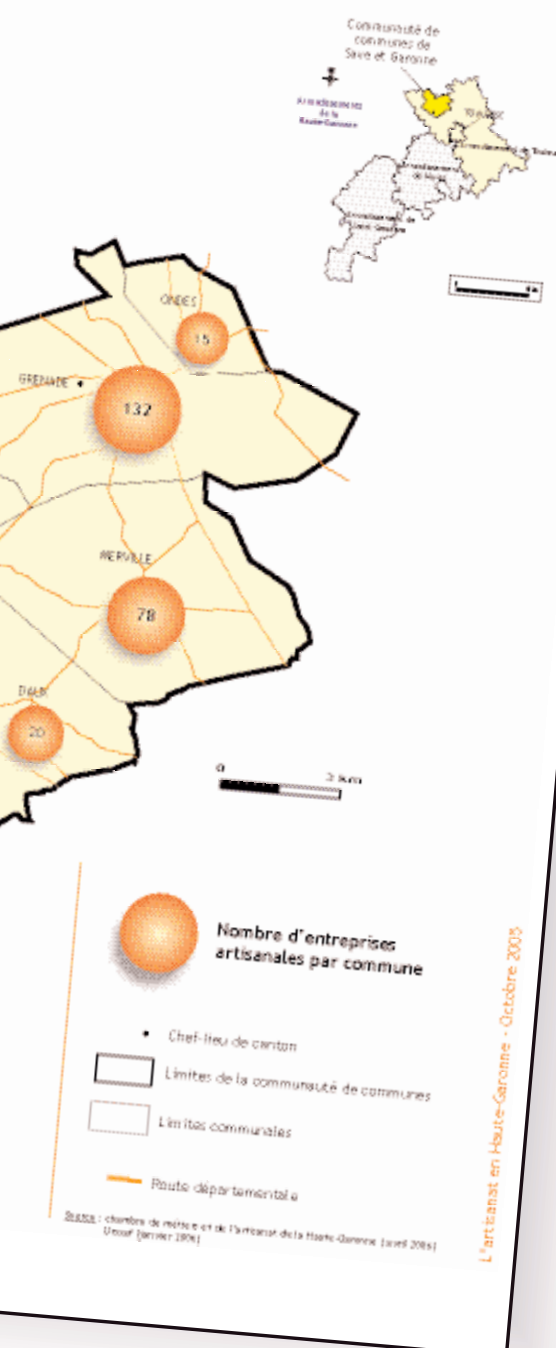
Communauté de communes de Save et Garonne

Arrondissements de la Haute-Garonne

TOULOUSE

Arrondissement de Toulouse

Arrondissement de Muret

Arrondissement de Saint-Gaudens

ONDES

15

GRENADE

132

MERVILLE

78

DAUX

20

0 3 km

Nombre d'entreprises artisanales par commune

Chef-lieu de canton

Limites de la communauté de communes

Limites communales

Route départementale

Source : chambre de métiers et de l'artisanat de la Haute-Garonne [avril 2005] Urssaf [janvier 2006]

L'artisanat en Haute-Garonne - Octobre 2005